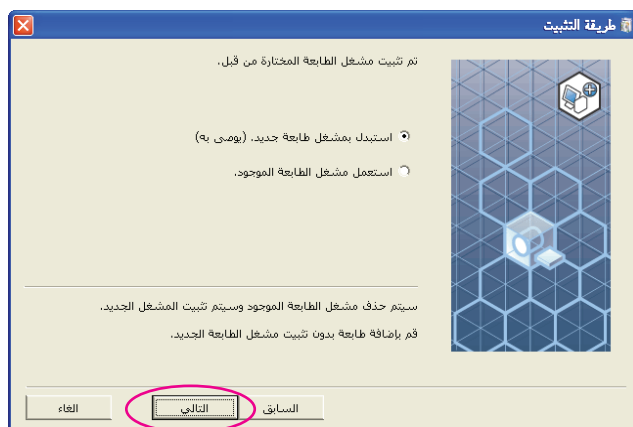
طريقة التثبيت

تم تثبيت مشغل الطابعة المختارة من قبل.

استبدل بمشغل طابعة جديد. (يوصى به)

استعمل مشغل الطابعة الموجود.

سيتم حذف مشغل الطابعة الموجود وسيتم تثبيت المشغل الجديد.

قم بإضافة طابعة بدون تثبيت مشغل الطابعة الجديد.

السابق
التالي
الغاء